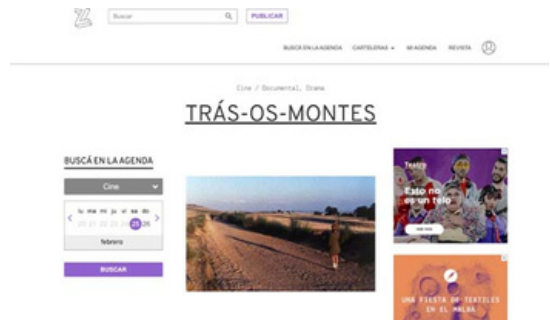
Buscar

PUBLICAR

BUSCÁ EN LA AGENDA CARTELERAS MI AGENDA REVISTA

Cine / Documental, Drama

TRÁS-OS-MONTES

BUSCÁ EN LA AGENDA

Cine

lu ma mi ju vi sa do

20 21 22 23 24 25 26

febrero

BUSCAR

Teatro

Esto no es un telo

VER MÁS

UNA FIESTA DE TEXTILES EN EL MALBA